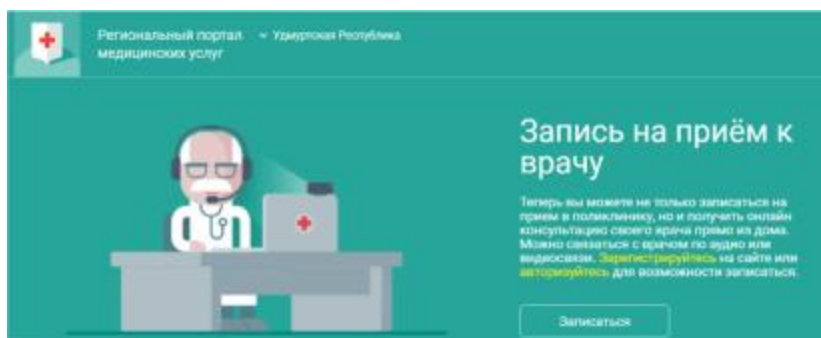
Региональный портал медицинских услуг

Удмуртская Республика

Запись на приём к врачу

Теперь вы можете не только записаться на приём в поликлинику, но и получить онлайн консультацию своего врача прямо из дома. Можно связаться с врачом по аудио или видеосвязи. Зарегистрируйтесь на сайте или авторизуйтесь для возможности записаться.

Записаться